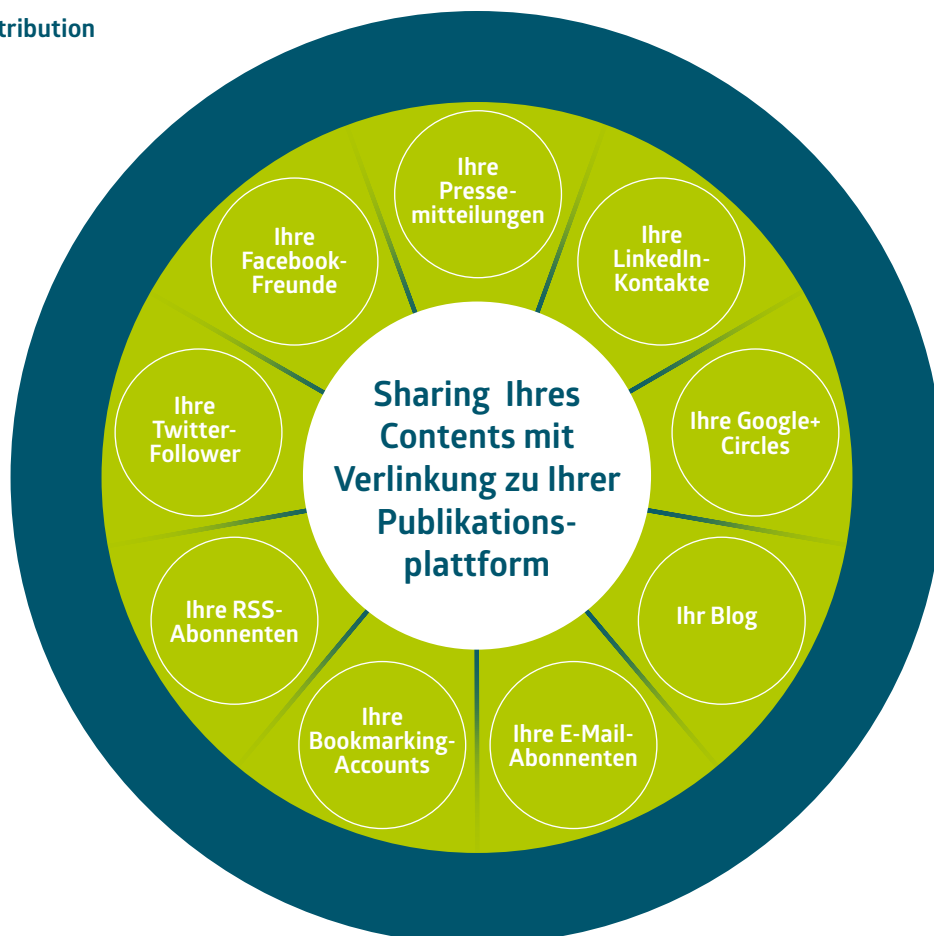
tribution

Sharing Ihres Contents mit Verlinkung zu Ihrer Publikationsplattform

Ihre Pressemitteilungen

Ihre LinkedIn-Kontakte

Ihre Google+ Circles

Ihr Blog

Ihre E-Mail-Abonnenten

Ihre Bookmarking-Accounts

Ihre RSS-Abonnenten

Ihre Twitter-Follower

Ihre Facebook-Freunde